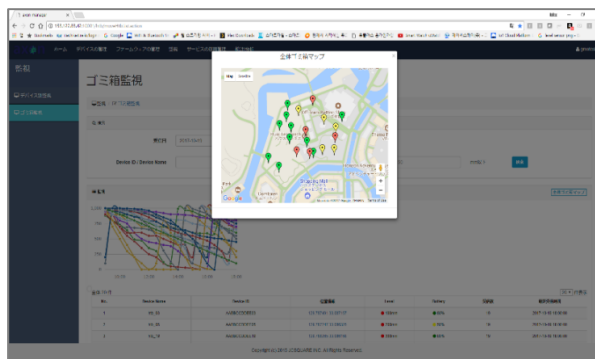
監視

ゴミ箱監視

デバイス状態表

ゴミ箱監視

全体ゴミ箱マップ

Map

Satellite

Google

Device ID / Device Name

検索

No.

Device Name

Device ID

Level

Battery

1

2

3

Copyright © 2015-2016 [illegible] All Rights Reserved.